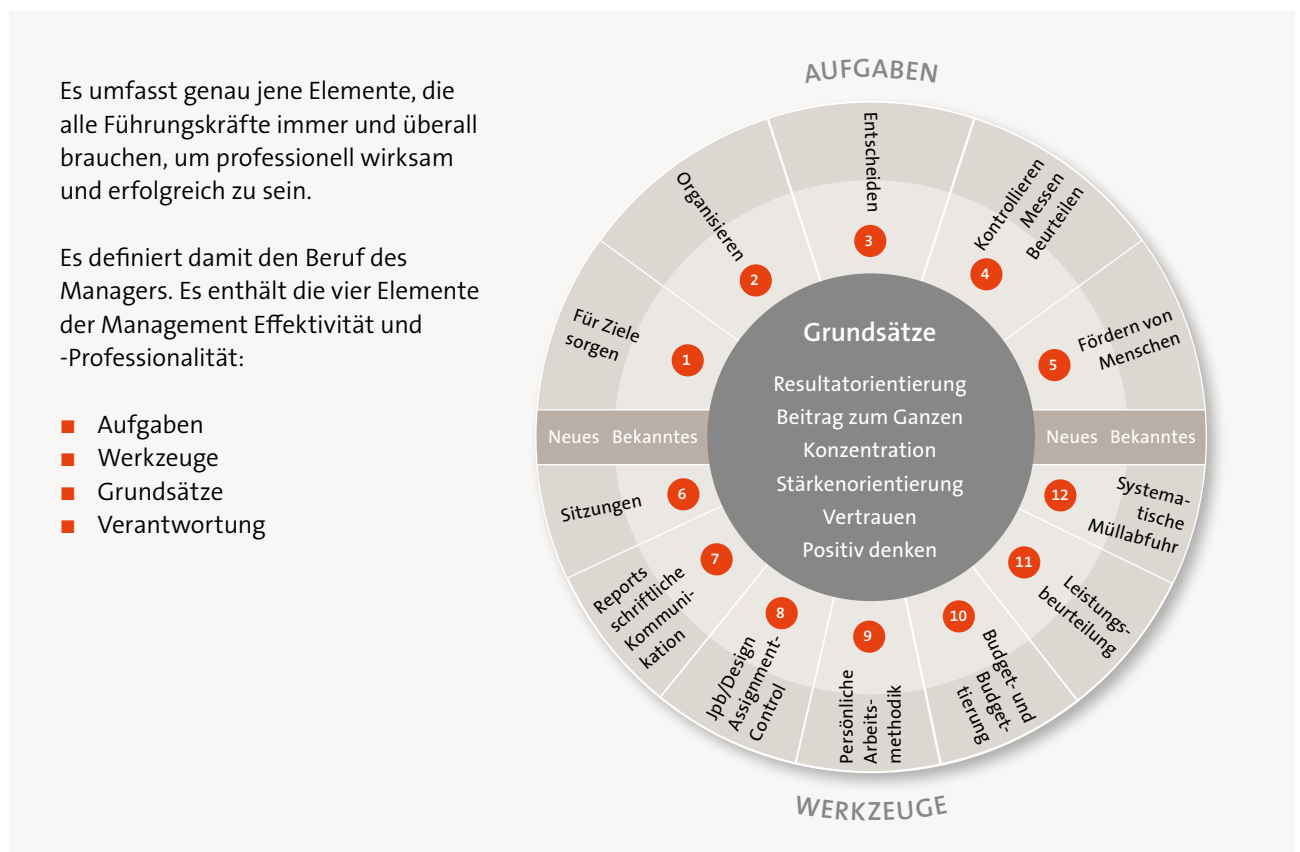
Es umfasst genau jene Elemente, die alle Führungskräfte immer und überall brauchen, um professionell wirksam und erfolgreich zu sein.

Es definiert damit den Beruf des Managers. Es enthält die vier Elemente der Management Effektivität und -Professionalität:

- Aufgaben
- Werkzeuge
- Grundsätze
- Verantwortung

AUFGABEN

1 Für Ziele sorgen
2 Organisieren
3 Entscheiden
4 Kontrollieren Messen Beurteilen
5 Fördern von Menschen

Grundsätze

Resultatorientierung
Beitrag zum Ganzen
Konzentration
Stärkenorientierung
Vertrauen
Positiv denken

Neues Bekanntes
Neues Bekanntes

6 Sitzungen
7 Reports schriftliche Kommunikation
8 Jpb/Design Assignment-Control
9 Persönliche Arbeitsmethodik
10 Budget- und Budgetierung
11 Leistungsbeurteilung
12 Systematische Müllabfuhr

WERKZEUGE